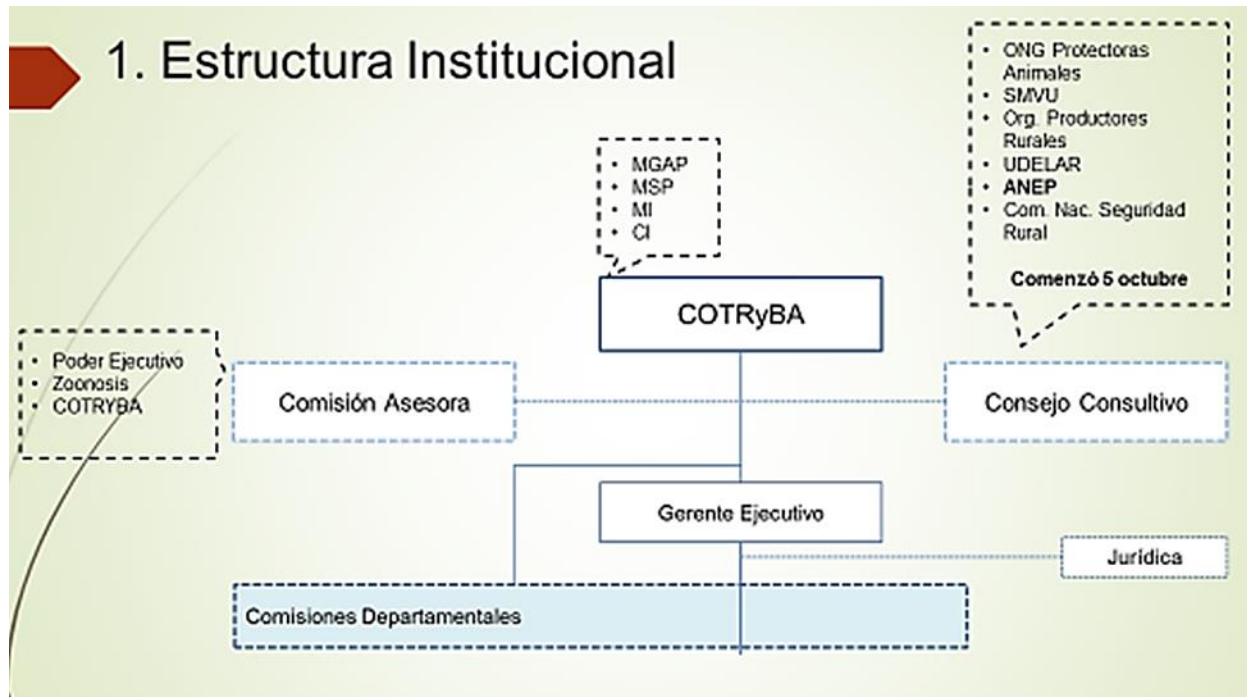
1. Estructura Institucional

- ONG Protectoras Animales
- SMVU
- Org. Productores Rurales
- UDELAR
- ANEP
- Com. Nac. Seguridad Rural

Comenzó 5 octubre

- MGAP
- MSP
- MI
- CI

COTRyBA

- Poder Ejecutivo
- Zoonosis
- COTRYBA

Comisión Asesora

Consejo Consultivo

Gerente Ejecutivo

Jurídica

Comisiones Departamentales